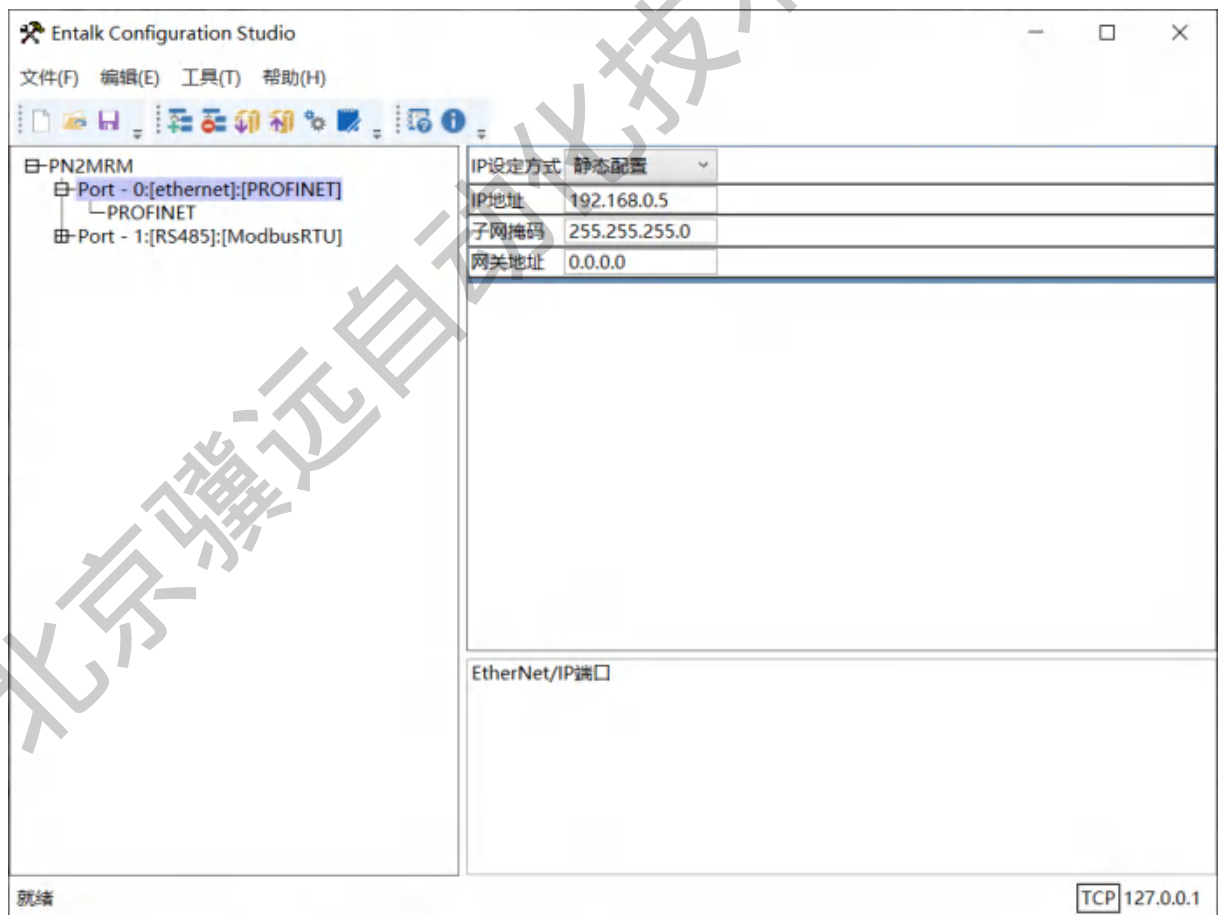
Entalk Configuration Studio

文件(F) 编辑(E) 工具(T) 帮助(H)

PN2MRM
Port - 0:[ethernet]:[PROFINET]
PROFINET
Port - 1:[RS485]:[ModbusRTU]

| IP设定方式 | 静态配置 |
|---|---|
| IP地址 | 192.168.0.5 |
| 子网掩码 | 255.255.255.0 |
| 网关地址 | 0.0.0.0 |

EtherNet/IP端口

就绪

TCP 127.0.0.1

北京骥远自动化技术